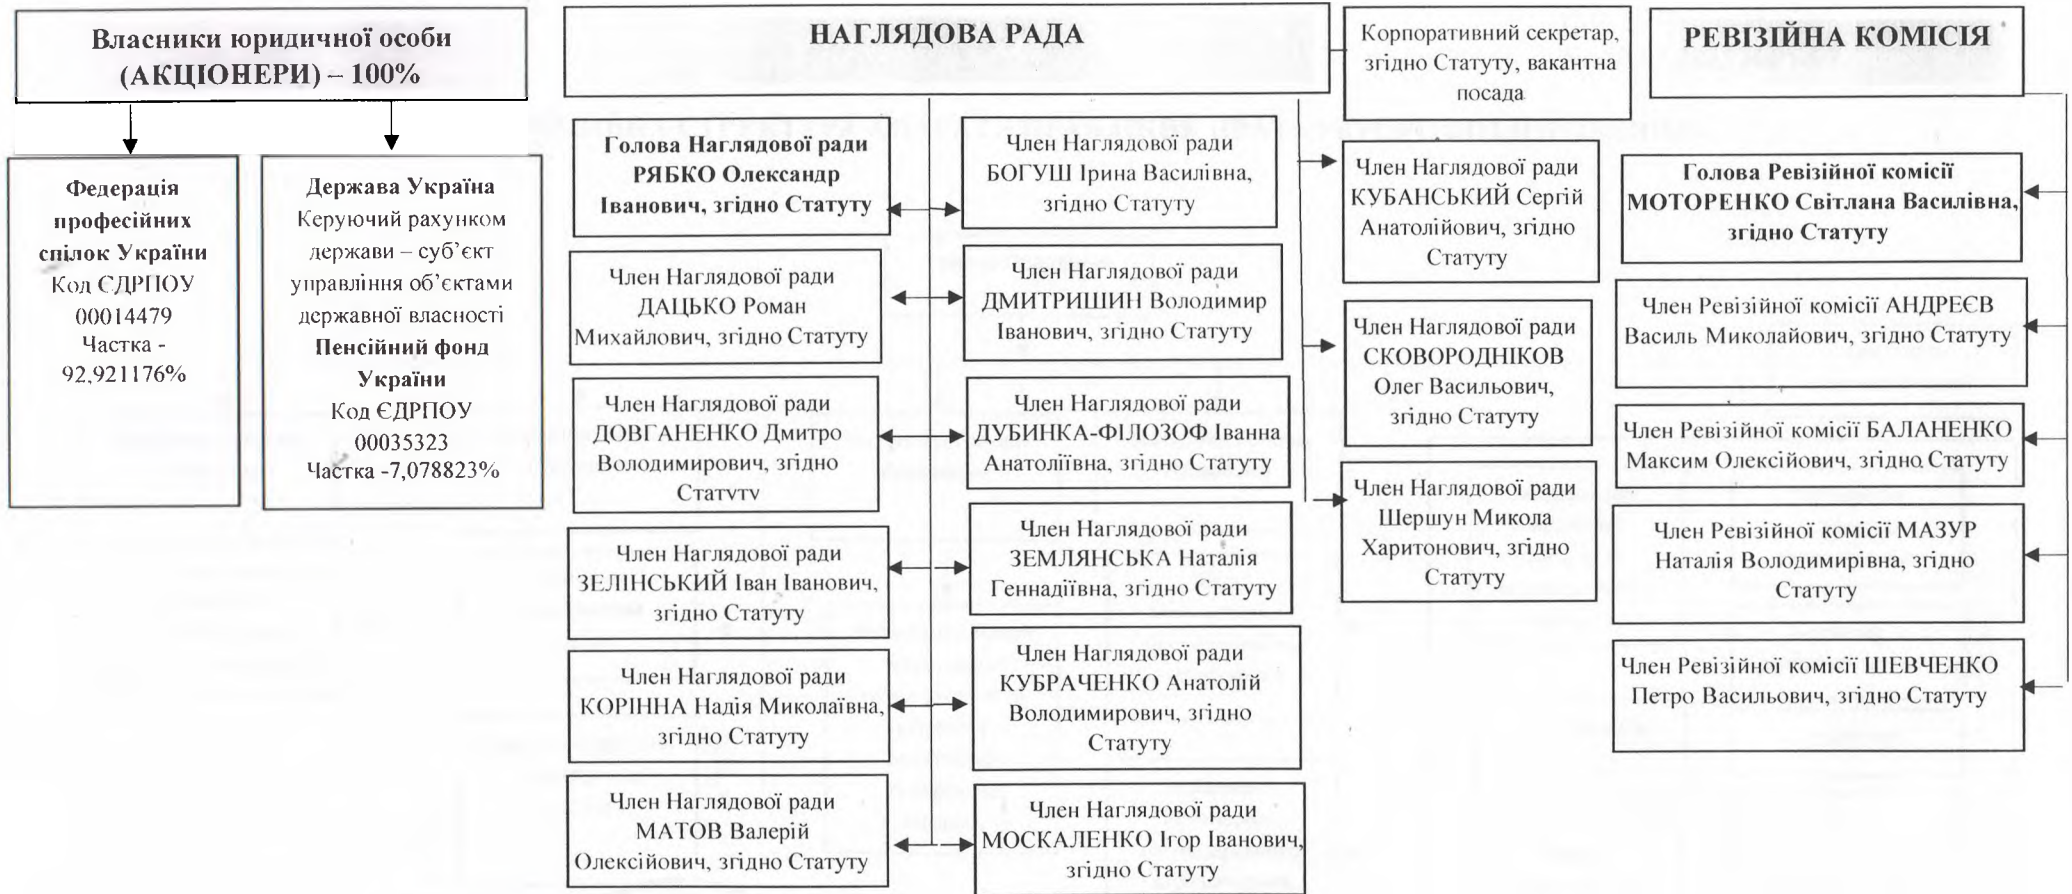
Власники юридичної особи (АКЦІОНЕРИ) – 100%

Федерація професійних спілок України
Код ЄДРПОУ 00014479
Частка - 92,921176%

Держава Україна
Керуючий рахунком держави – суб'єкт управління об'єктами державної власності
Пенсійний фонд України
Код ЄДРПОУ 00035323
Частка -7,078823%

НАГЛЯДОВА РАДА

Корпоративний секретар, згідно Статуту, вакантна посада

РЕВІЗІЙНА КОМІСІЯ

Голова Наглядової ради РЯБКО Олександр Іванович, згідно Статуту

Член Наглядової ради БОГУШ Ірина Василівна, згідно Статуту

Член Наглядової ради КУБАНСЬКИЙ Сергій Анатолійович, згідно Статуту

Голова Ревізійної комісії МОТОРЕНКО Світлана Василівна, згідно Статуту

Член Наглядової ради ДАЦЬКО Роман Михайлович, згідно Статуту

Член Наглядової ради ДМИТРИШИН Володимир Іванович, згідно Статуту

Член Наглядової ради СКОВОРОДНІКОВ Олег Васильович, згідно Статуту

Член Ревізійної комісії АНДРЕЄВ Василь Миколайович, згідно Статуту

Член Наглядової ради ДОВГАНЕНКО Дмитро Володимирович, згідно Статутv

Член Наглядової ради ДУБИНКА-ФІЛОЗОФ Іванна Анатоліївна, згідно Статуту

Член Ревізійної комісії БАЛАНЕНКО Максим Олексійович, згідно Статуту

Член Наглядової ради Шершун Микола Харитонович, згідно Статуту

Член Наглядової ради ЗЕЛІНСЬКИЙ Іван Іванович, згідно Статуту

Член Наглядової ради ЗЕМЛЯНСЬКА Наталія Геннадіївна, згідно Статуту

Член Ревізійної комісії МАЗУР Наталія Володимирівна, згідно Статуту

Член Ревізійної комісії ШЕВЧЕНКО Петро Васильович, згідно Статуту

Член Наглядової ради КОРІННА Надія Миколаївна, згідно Статуту

Член Наглядової ради КУБРАЧЕНКО Анатолій Володимирович, згідно Статуту

Член Наглядової ради МАТОВ Валерій Олексійович, згідно Статуту

Член Наглядової ради МОСКАЛЕНКО Ігор Іванович, згідно Статуту